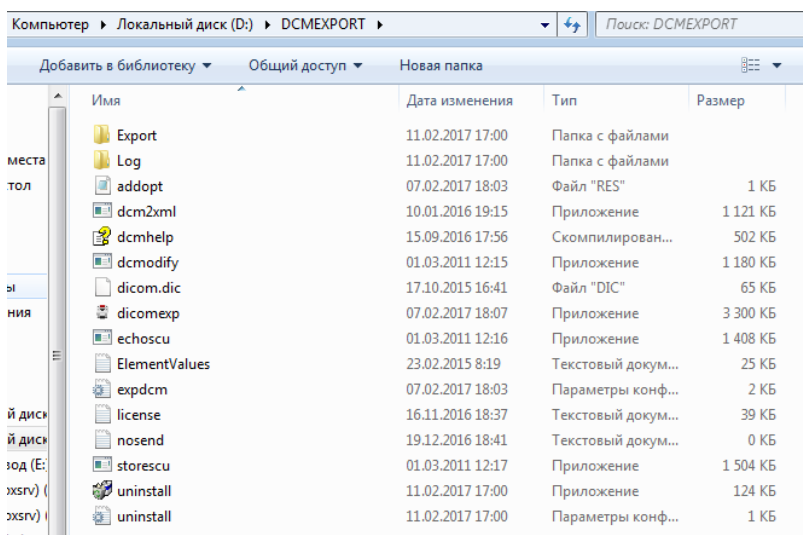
Компьютер ▸ Локальный диск (D:) ▸ DCMEXPORT ▸

Поиск: DCMEXPORT

Добавить в библиотеку ▾ Общий доступ ▾ Новая папка

места
тол
ы
ния
й диск
й диск
вод (E:
xsrv) (
xsrv) (

| Имя | Дата изменения | Тип | Размер |
|---|---|---|---|
| Export | 11.02.2017 17:00 | Папка с файлами | |
| Log | 11.02.2017 17:00 | Папка с файлами | |
| addopt | 07.02.2017 18:03 | Файл "RES" | 1 КБ |
| dcm2xml | 10.01.2016 19:15 | Приложение | 1 121 КБ |
| dcmhelp | 15.09.2016 17:56 | Скомпилирован... | 502 КБ |
| dcmodify | 01.03.2011 12:15 | Приложение | 1 180 КБ |
| dicom.dic | 17.10.2015 16:41 | Файл "DIC" | 65 КБ |
| dicomexp | 07.02.2017 18:07 | Приложение | 3 300 КБ |
| echoscu | 01.03.2011 12:16 | Приложение | 1 408 КБ |
| ElementValues | 23.02.2015 8:19 | Текстовый докум... | 25 КБ |
| expdcm | 07.02.2017 18:03 | Параметры конф... | 2 КБ |
| license | 16.11.2016 18:37 | Текстовый докум... | 39 КБ |
| nosend | 19.12.2016 18:41 | Текстовый докум... | 0 КБ |
| storescu | 01.03.2011 12:17 | Приложение | 1 504 КБ |
| uninstall | 11.02.2017 17:00 | Приложение | 124 КБ |
| uninstall | 11.02.2017 17:00 | Параметры конф... | 1 КБ |